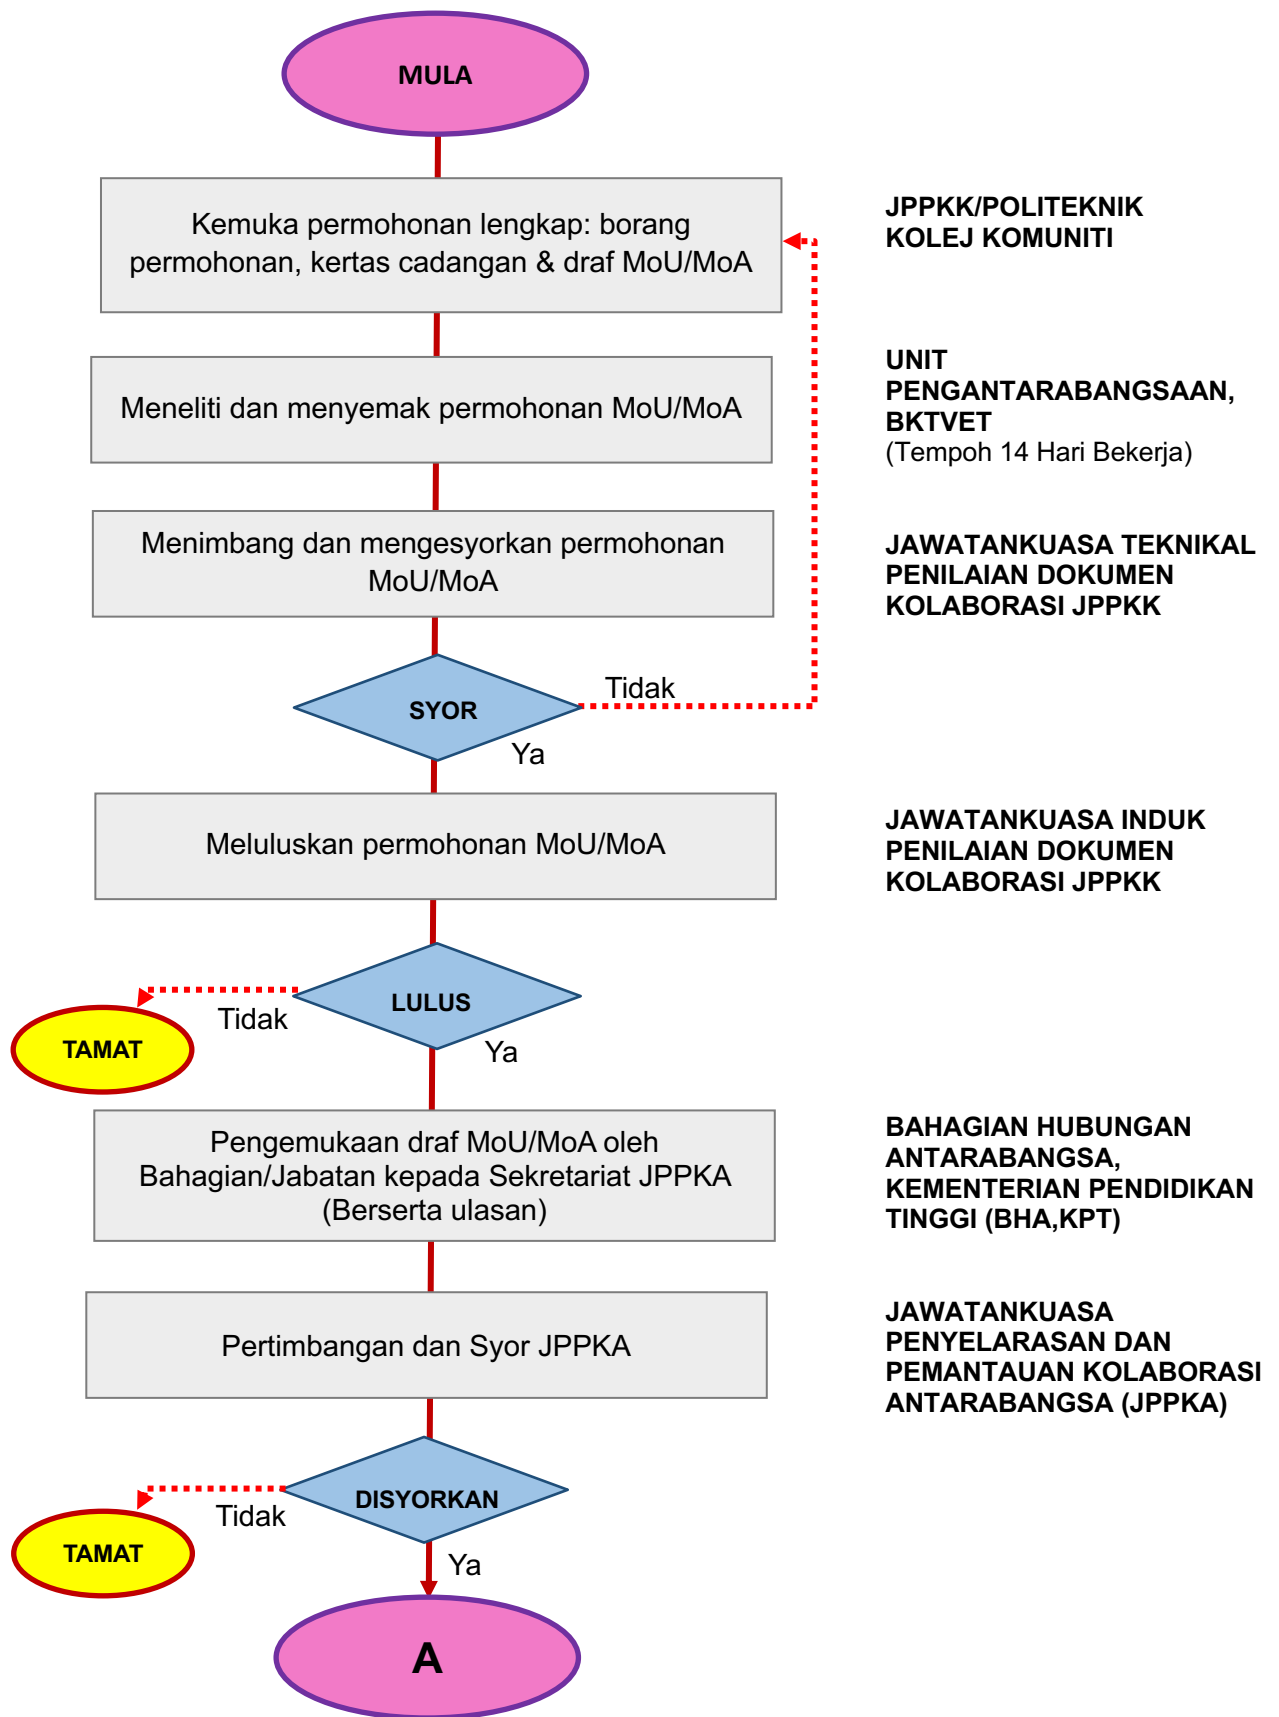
MULA

Kemuka permohonan lengkap: borang permohonan, kertas cadangan & draf MoU/MoA

JPPKK/POLITEKNIK KOLEJ KOMUNITI

Meneliti dan menyemak permohonan MoU/MoA

UNIT PENGANTARABANGSAAN, BKTVET
(Tempoh 14 Hari Bekerja)

Menimbang dan mengesyorkan permohonan MoU/MoA

JAWATANKUASA TEKNIKAL PENILAIAN DOKUMEN KOLABORASI JPPKK

SYOR

Tidak

Ya

Meluluskan permohonan MoU/MoA

JAWATANKUASA INDUK PENILAIAN DOKUMEN KOLABORASI JPPKK

LULUS

Tidak

TAMAT

Ya

Pengemukaan draf MoU/MoA oleh Bahagian/Jabatan kepada Sekretariat JPPKA (Berserta ulasan)

BAHAGIAN HUBUNGAN ANTARABANGSA, KEMENTERIAN PENDIDIKAN TINGGI (BHA,KPT)

Pertimbangan dan Syor JPPKA

JAWATANKUASA PENYELARASAN DAN PEMANTAUAN KOLABORASI ANTARABANGSA (JPPKA)

DISYORKAN

Tidak

TAMAT

Ya

A